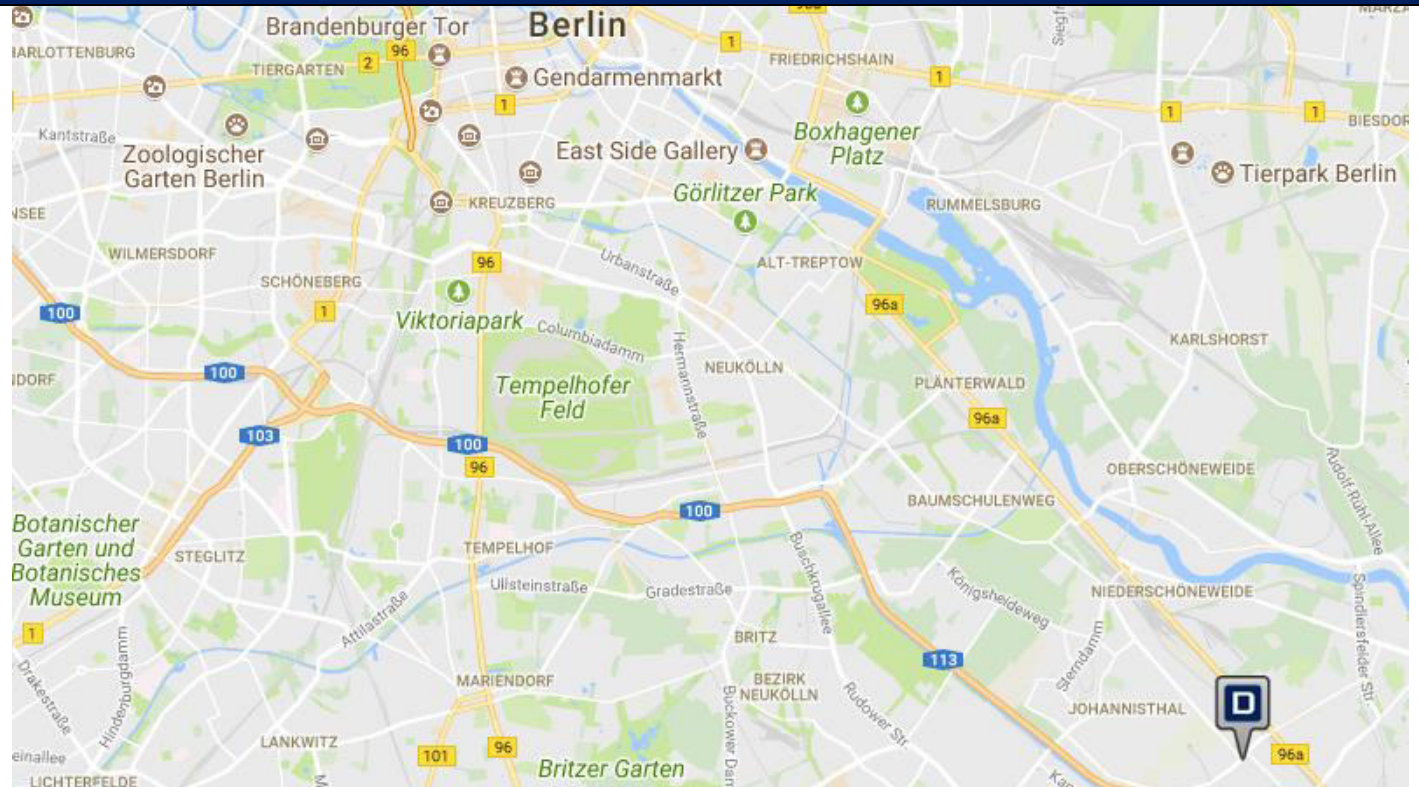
Brandenburger Tor
Berlin
96b
MARZA
ARLOTTENBURG
TIERGARTEN
2
96
Gendarmenmarkt
1
FRIEDRICHSHAIN
1
1
1
BIESDOR
Kantstraße
Zoologischer Garten Berlin
East Side Gallery
Boxhagener Platz
Tierpark Berlin
NSEE
KREUZBERG
Görlitzer Park
RUMMELSBURG
WILMERSDORF
96
Urbanstraße
ALT-TREPTOW
SCHÖNEBERG
96a
100
1
Viktoriapark
Columbiadamm
KARLSHORST
Hermannstraße
NEUKÖLLN
DORF
100
Tempelhofer Feld
PLÄNTERWALD
96a
103
100
96
OBERSCHÖNEWEIDE
Rudolf-Rühl-Allee
BAUMSCHULENWEG
100
Botanischer Garten und Botanisches Museum
STEGLITZ
TEMPELHOF
Königsheideweg
Ullsteinstraße
Gradestraße
Buschkrugallee
NIEDERSCHÖNEWEIDE
Spindlersfelder Str.
1
Attilastraße
BRITZ
Sterndamm
Drakestraße
Hindenburgdamm
113
MARIENDORF
BEZIRK NEUKÖLLN
Rudower Str.
JOHANNISTHAL
D
Buckower Dam
LANKWITZ
einallee
101
96
Britzer Garten
96a
LICHTERFELDE